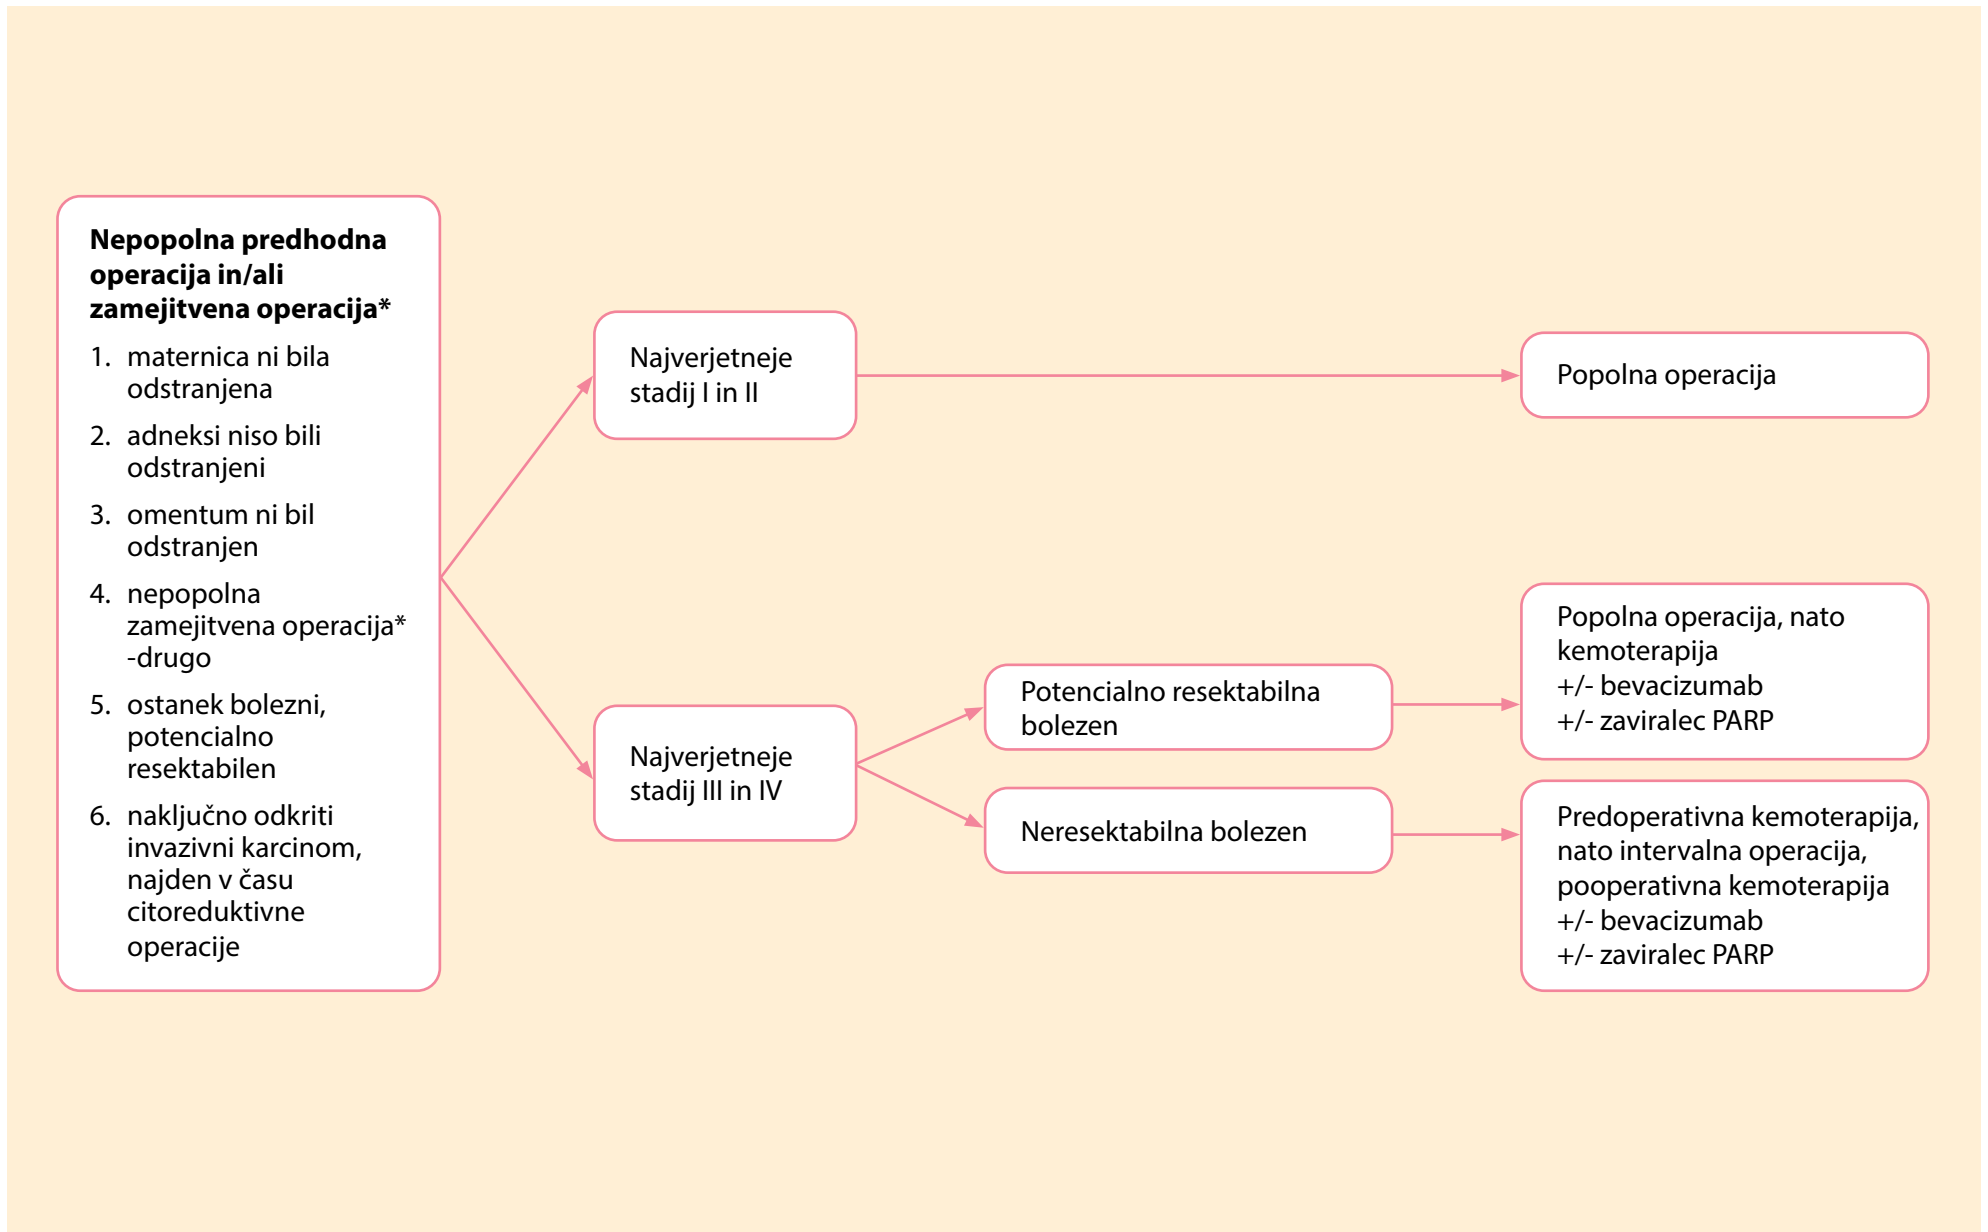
**Nepopolna predhodna operacija in/ali zamejitvena operacija***

1. maternica ni bila odstranjena
2. adneksi niso bili odstranjeni
3. omentum ni bil odstranjen
4. nepopolna zamejitvena operacija* -drugo
5. ostanek bolezni, potencialno resektabilen
6. naključno odkriti invazivni karcinom, najden v času citoreduktivne operacije

Najverjetneje stadij I in II

Popolna operacija

Najverjetneje stadij III in IV

Potencialno resektabilna bolezen

Popolna operacija, nato kemoterapija +/- bevacizumab +/- zaviralec PARP

Neresektabilna bolezen

Predoperativna kemoterapija, nato intervalna operacija, pooperativna kemoterapija +/- bevacizumab +/- zaviralec PARP